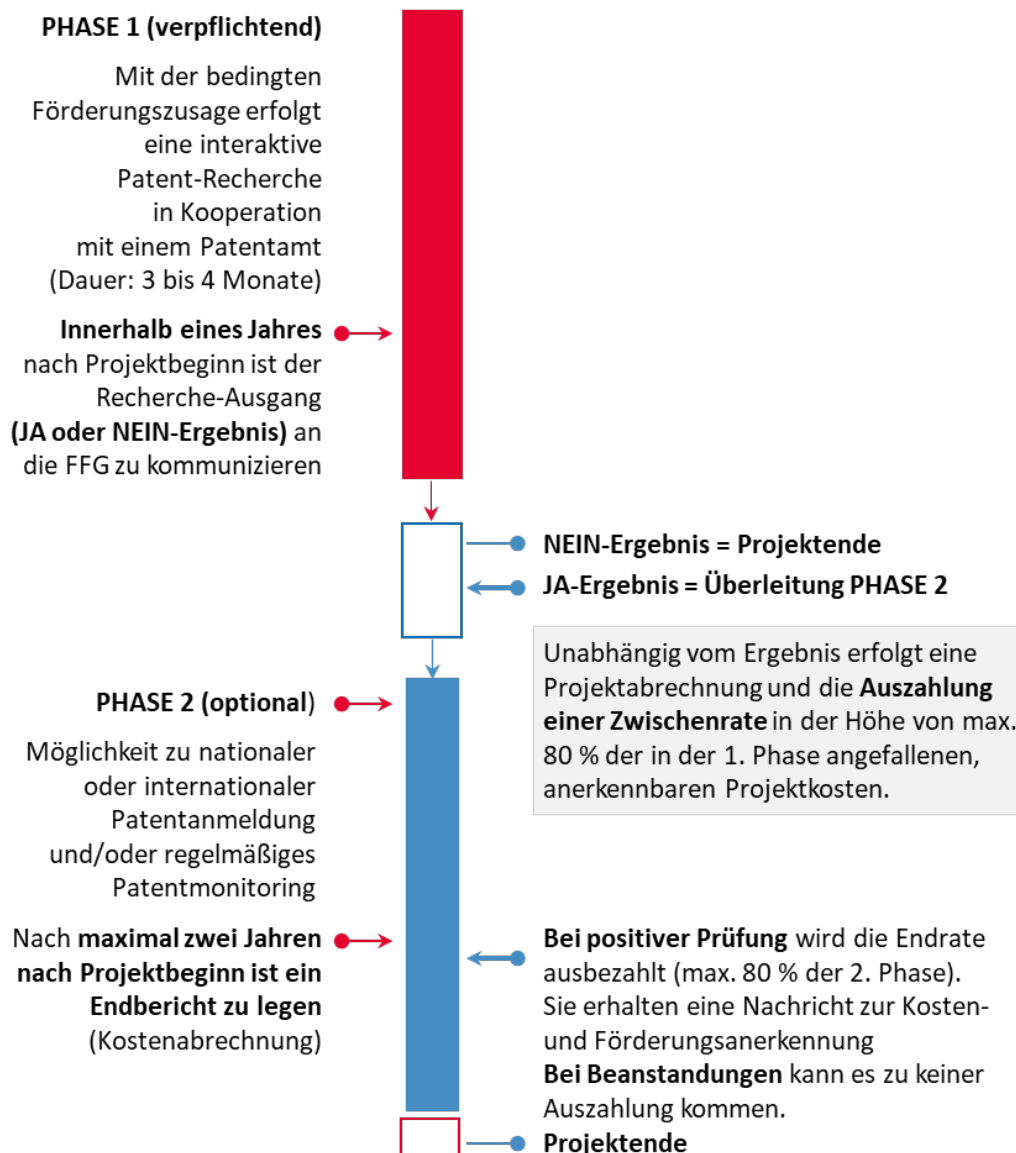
PHASE 1 (verpflichtend)

Mit der bedingten Förderungszusage erfolgt eine interaktive Patent-Recherche in Kooperation mit einem Patentamt (Dauer: 3 bis 4 Monate)

Innerhalb eines Jahres nach Projektbeginn ist der Recherche-Ausgang (JA oder NEIN-Ergebnis) an die FFG zu kommunizieren

NEIN-Ergebnis = Projektende

JA-Ergebnis = Überleitung PHASE 2

Unabhängig vom Ergebnis erfolgt eine Projektabrechnung und die Auszahlung einer Zwischenrate in der Höhe von max. 80 % der in der 1. Phase angefallenen, anerkennbaren Projektkosten.

PHASE 2 (optional)

Möglichkeit zu nationaler oder internationaler Patentanmeldung und/oder regelmäßiges Patentmonitoring

Nach maximal zwei Jahren nach Projektbeginn ist ein Endbericht zu legen (Kostenabrechnung)

Bei positiver Prüfung wird die Endrate ausbezahlt (max. 80 % der 2. Phase). Sie erhalten eine Nachricht zur Kosten- und Förderungsanerkennung
Bei Beanstandungen kann es zu keiner Auszahlung kommen.

Projektende